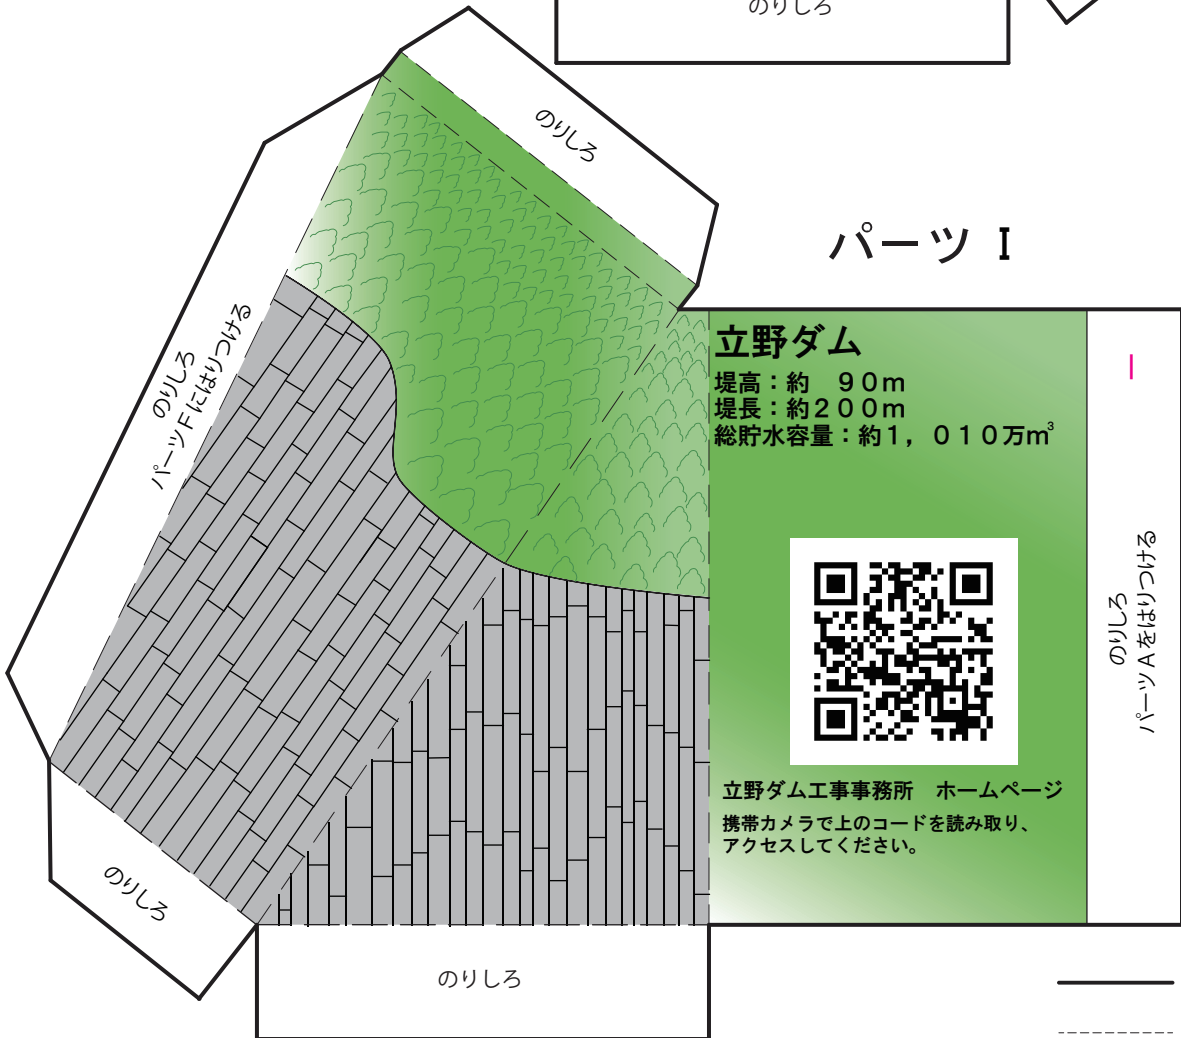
のりしろ

のりしろ

パーツ Ⅰ

のりしろ
パーツFにはりつける

立野ダム
堤高：約　９０ｍ
堤長：約２００ｍ
総貯水容量：約１，０１０万$m^3$

I

のりしろ
パーツAをはりつける

立野ダム工事事務所　ホームページ
携帯カメラで上のコードを読み取り、アクセスしてください。

のりしろ

のりしろ